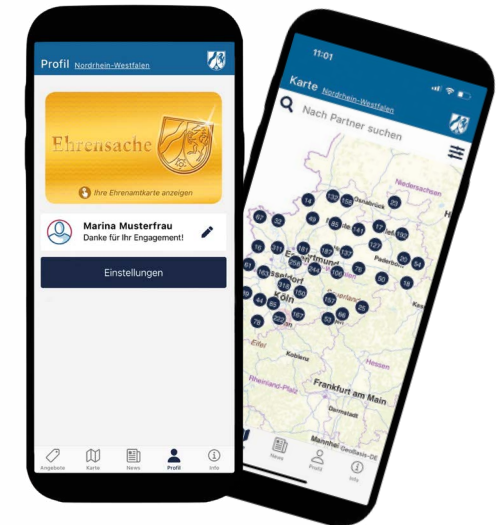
Profil Nordrhein-Westfalen

Ehrensache

Ihre Ehrenamtkarte anzeigen

Marina Musterfrau
Danke für Ihr Engagement!

Einstellungen

Angebote Karte News Profil Info

11:01

Karte Nordrhein-Westfalen

Nach Partner suchen

Niedersachsen
Osnabrück
Dortmund
Düsseldorf
Köln
Paderborn
Kassel
Hessen
Koblenz
Rheinland-Pfalz
Frankfurt am Main
Darmstadt
Mannheim

14 130 159 25 57 67 49 36 141 145 77 16 311 187 10 127 17 61 105 141 137 28 20 54 161 17 46 141 317 25 18 18 44 318 150 157 25 56 24 53 28

News Profil Info